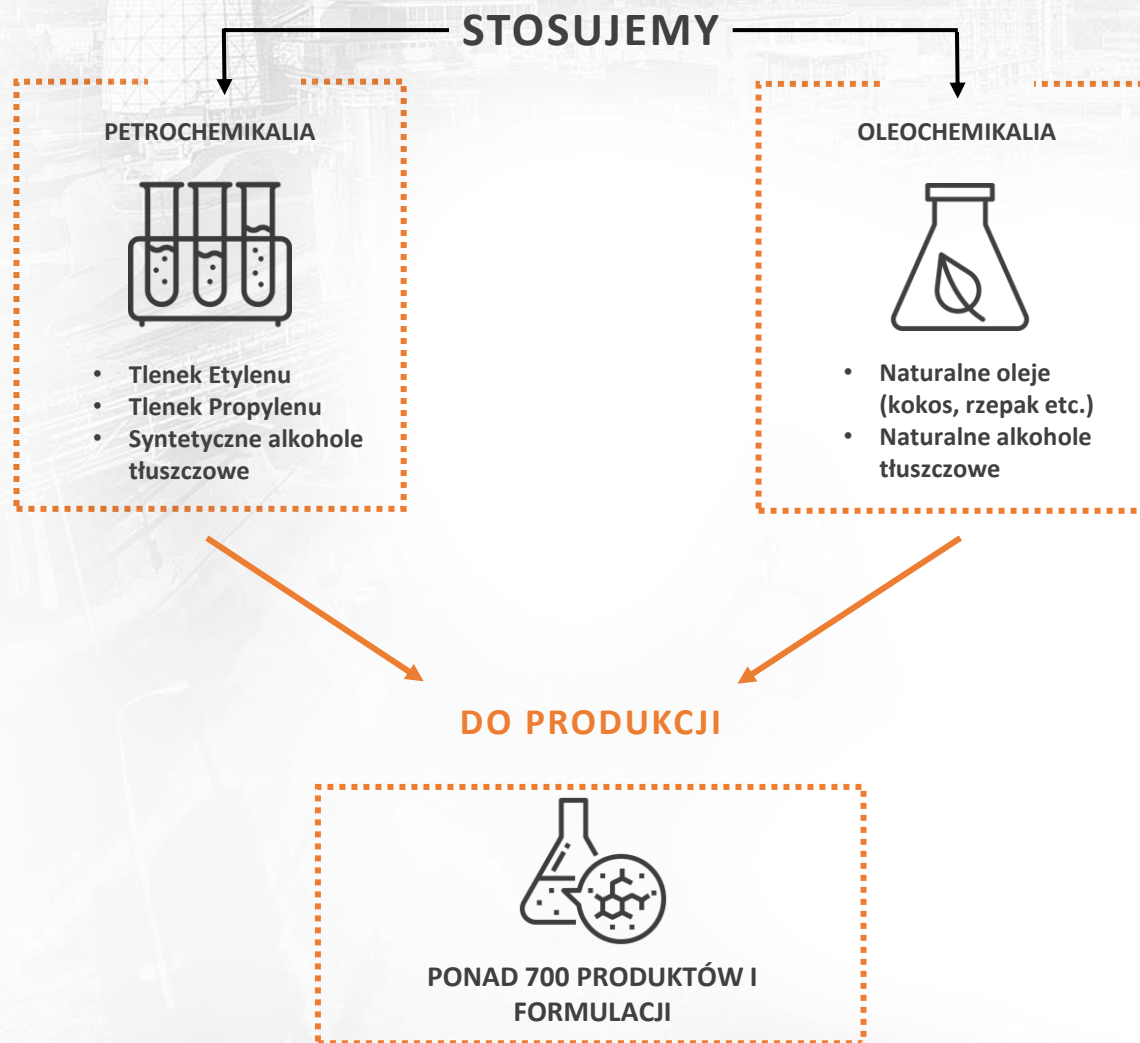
STOSUJEMY

PETROCHEMIKALIA

- Tlenek Etylenu
- Tlenek Propylenu
- Syntetyczne alkohole tłuszczowe

OLEOCHEMIKALIA

- Naturalne oleje (kokos, rzepak etc.)
- Naturalne alkohole tłuszczowe

DO PRODUKCJI

PONAD 700 PRODUKTÓW I FORMULACJI